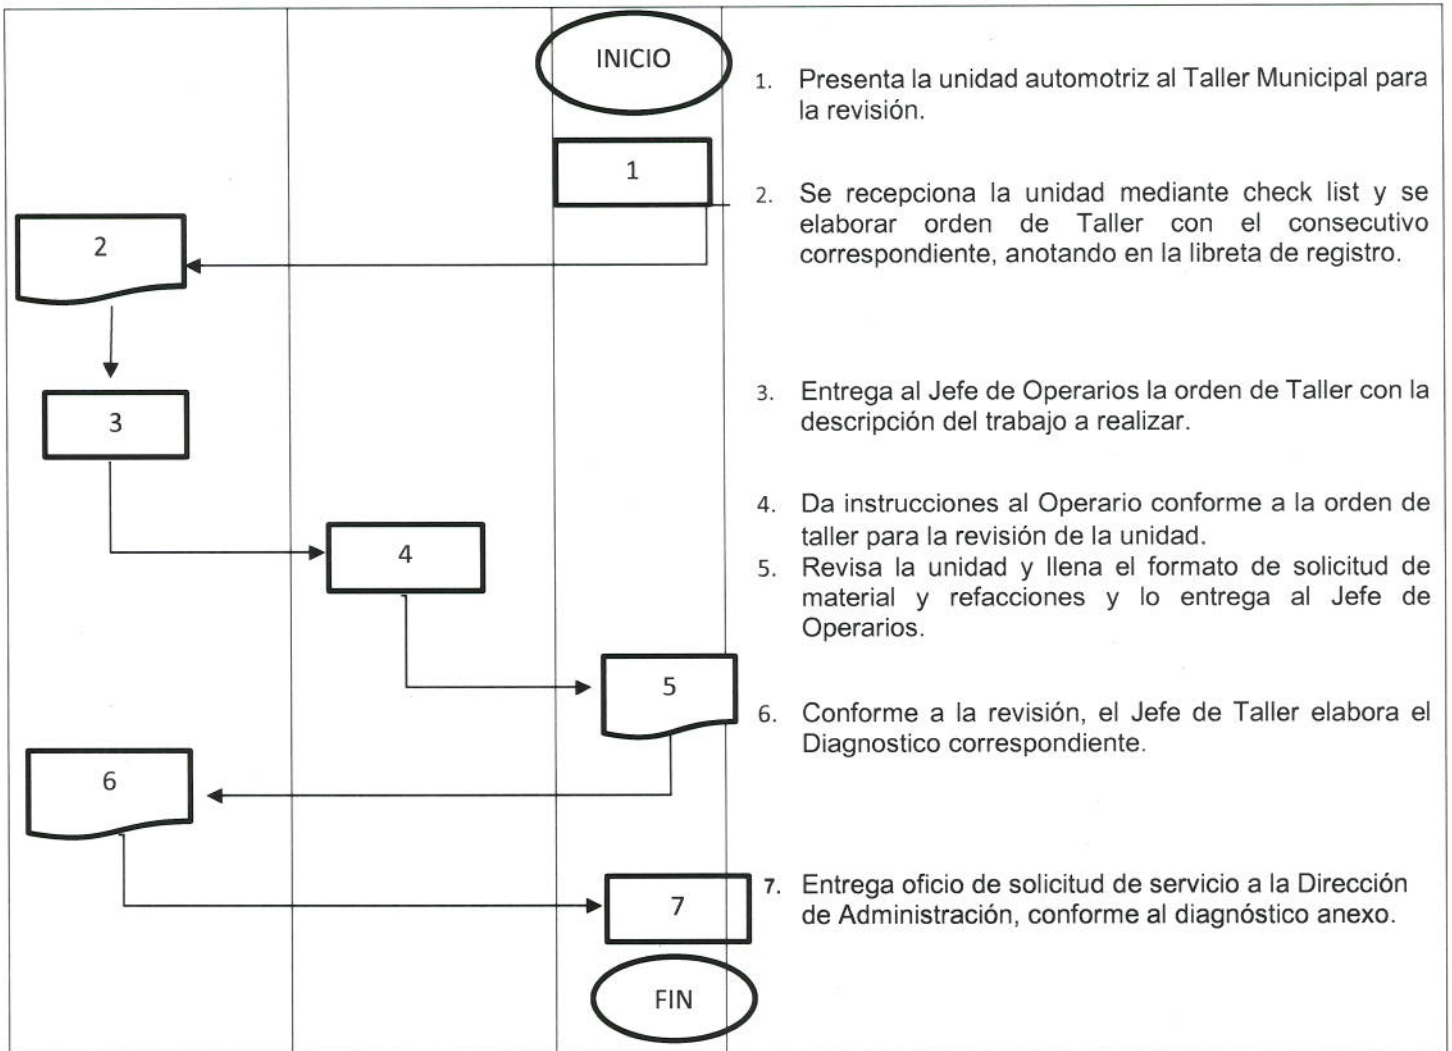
INICIO

1

2

3

4

5

6

7

FIN

1. Presenta la unidad automotriz al Taller Municipal para la revisión.

2. Se recepciona la unidad mediante check list y se elaborar orden de Taller con el consecutivo correspondiente, anotando en la libreta de registro.

3. Entrega al Jefe de Operarios la orden de Taller con la descripción del trabajo a realizar.

4. Da instrucciones al Operario conforme a la orden de taller para la revisión de la unidad.

5. Revisa la unidad y llena el formato de solicitud de material y refacciones y lo entrega al Jefe de Operarios.

6. Conforme a la revisión, el Jefe de Taller elabora el Diagnostico correspondiente.

7. Entrega oficio de solicitud de servicio a la Dirección de Administración, conforme al diagnóstico anexo.